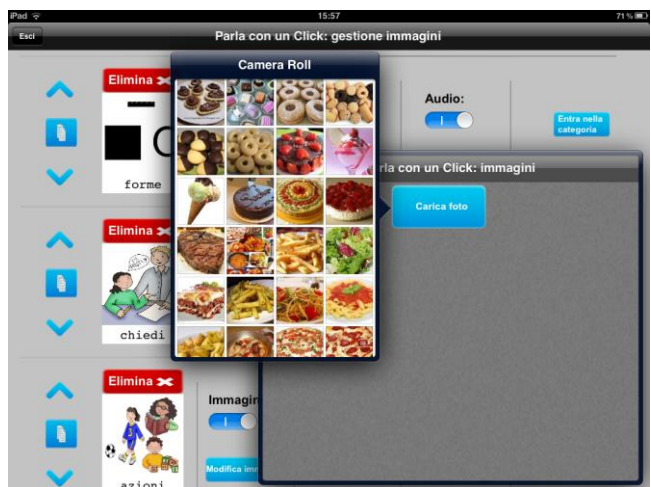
iPad
15:57
71 %

Esci
Parla con un Click: gestione immagini

Elimina
forme

Camera Roll

Audio:

Entra nella categoria

rla con un Click: immagini

Carica foto

Elimina
chiedi

Elimina
azioni

Immagin

Modifica imi